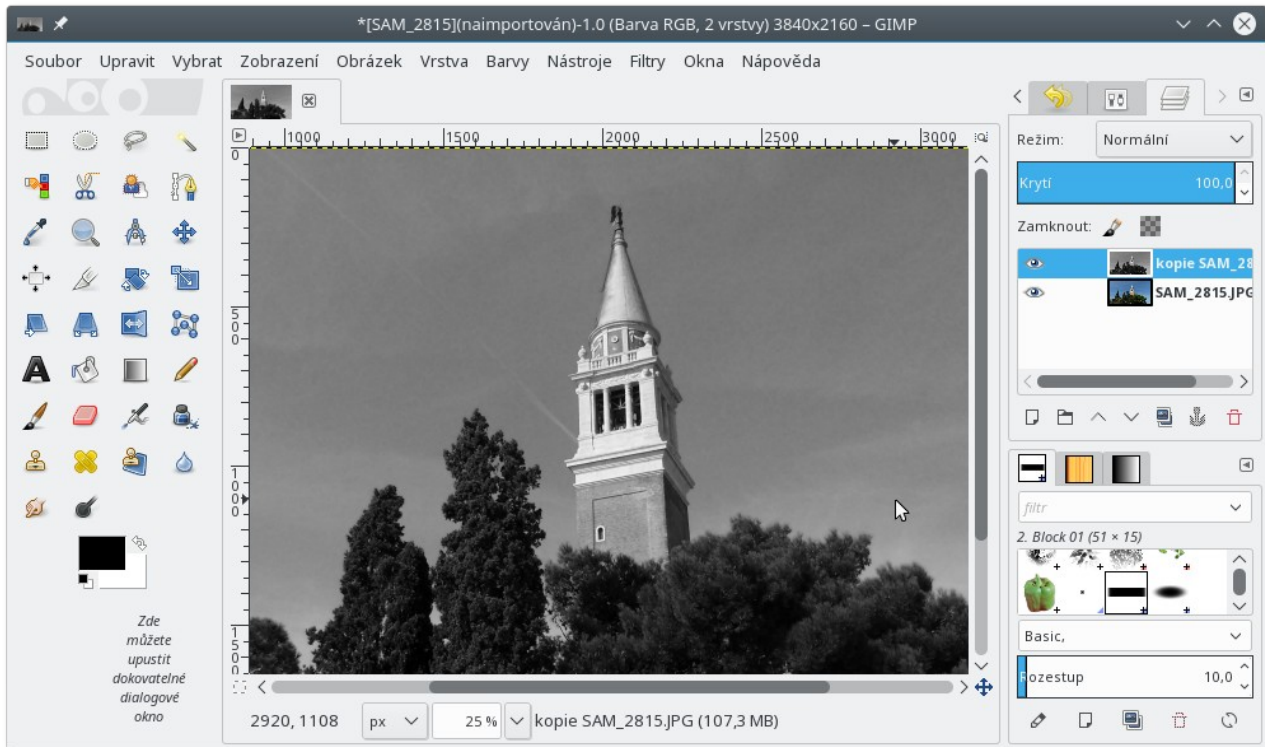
*[SAM_2815](naimportován)-1.0 (Barva RGB, 2 vrstvy) 3840x2160 – GIMP

Soubor Upravit Vybrat Zobrazení Obrázek Vrstva Barvy Nástroje Filtry Okna Nápověda

1000 1500 2000 2500 3000

0

500

1000

1500

Zde můžete upustit dokovatelné dialogové okno

2920, 1108 px 25 % kopie SAM_2815.JPG (107,3 MB)

Režim: Normální

Krytí 100,0

Zamknout:

kopie SAM_28

SAM_2815.JPG

filtr

2. Block 01 (51 × 15)

Basic,

Rozestup 10,0